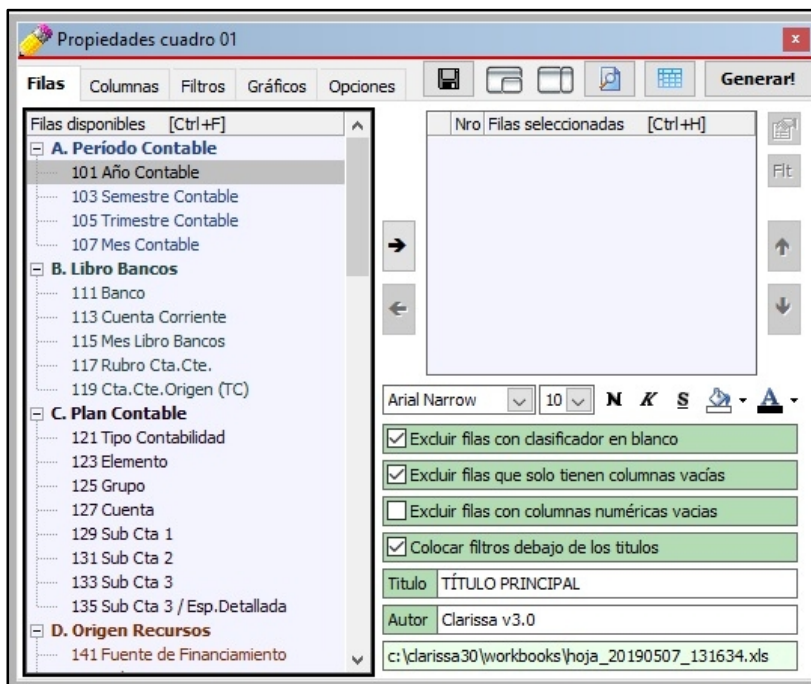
Propiedades cuadro 01

Filas Columnas Filtros Gráficos Opciones

Generar!

Filas disponibles [Ctrl+F]

A. Período Contable
101 Año Contable
103 Semestre Contable
105 Trimestre Contable
107 Mes Contable

B. Libro Bancos
111 Banco
113 Cuenta Corriente
115 Mes Libro Bancos
117 Rubro Cta.Cte.
119 Cta.Cte.Origen (TC)

C. Plan Contable
121 Tipo Contabilidad
123 Elemento
125 Grupo
127 Cuenta
129 Sub Cta 1
131 Sub Cta 2
133 Sub Cta 3
135 Sub Cta 3 / Esp.Detallada

D. Origen Recursos
141 Fuente de Financiamiento

Nro Filas seleccionadas [Ctrl+H]

Flt

Arial Narrow 10 N K S A

Excluir filas con clasificador en blanco

Excluir filas que solo tienen columnas vacías

Excluir filas con columnas numéricas vacias

Colocar filtros debajo de los titulos

Titulo TÍTULO PRINCIPAL

Autor Clarissa v3.0

c:\clarissa30\workbooks\hoja_20190507_131634.xls